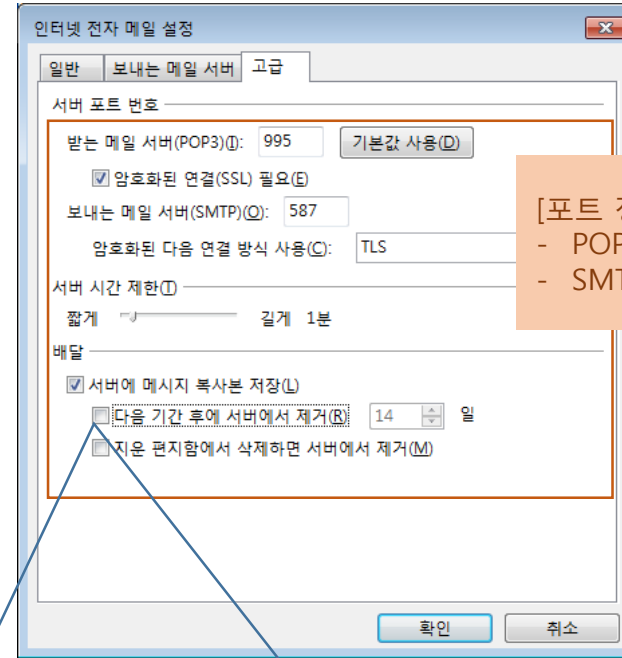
인터넷 전자 메일 설정

일반 | 보내는 메일 서버 | 고급

서버 포트 번호

받는 메일 서버(POP3)(I): 995 기본값 사용(D)

☑ 암호화된 연결(SSL) 필요(E)

보내는 메일 서버(SMTP)(O): 587

암호화된 다음 연결 방식 사용(C): TLS

서버 시간 제한(T)

짧게 길게 1분

배달

☑ 서버에 메시지 복사본 저장(L)

☐ 다음 기간 후에 서버에서 제거(R) 14 일

☐ 지운 편지함에서 삭제하면 서버에서 제거(M)

확인 취소

[포트 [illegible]
- POP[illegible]
- SMT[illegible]